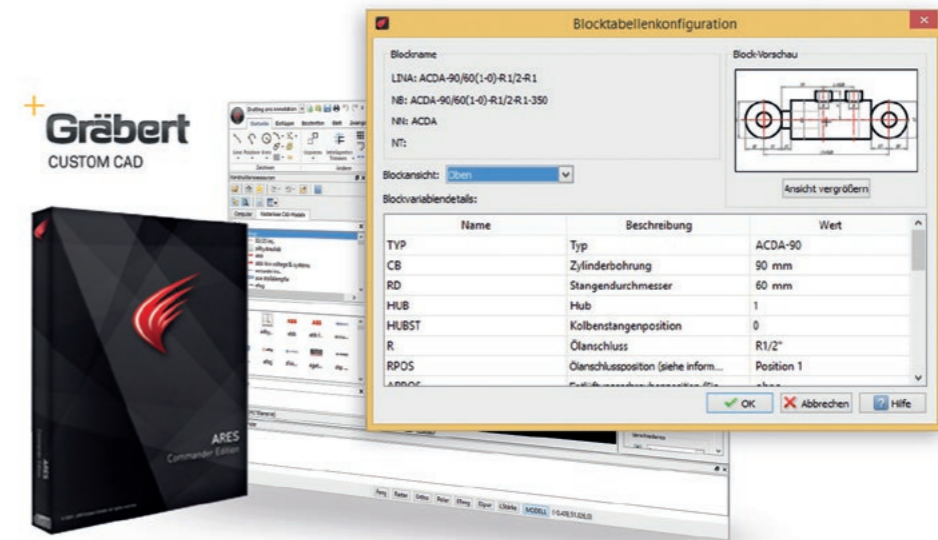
Gräbert
CUSTOM CAD

ARES
Commander Edition

Blocktabellenkonfiguration

Blockname
LINA: ACDA-90/60(1-0)-R1/2-R1
NB: ACDA-90/60(1-0)-R1/2-R1-350
NN: ACDA
NT:

Block-Vorschau

Ansicht vergrößern

Blockansicht: Oben

Blockvariablendetails:

| Name | Beschreibung | Wert |
|---|---|---|
| TYP | Typ | ACDA-90 |
| CB | Zylinderbohrung | 90 mm |
| RD | Stangendurchmesser | 60 mm |
| HUB | Hub | 1 |
| HUBST | Kolbenstangenposition | 0 |
| R | Ölanschluss | R1/2" |
| RPOS | Ölanschlussposition (siehe inform... | Position 1 |
| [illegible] | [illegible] | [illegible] |

OK
Abbrechen
Hilfe

Drafting and Annotation
Startseite
Zeichnen
Ändern
Computer
Kadenhaus CAD Modelle
MODELL